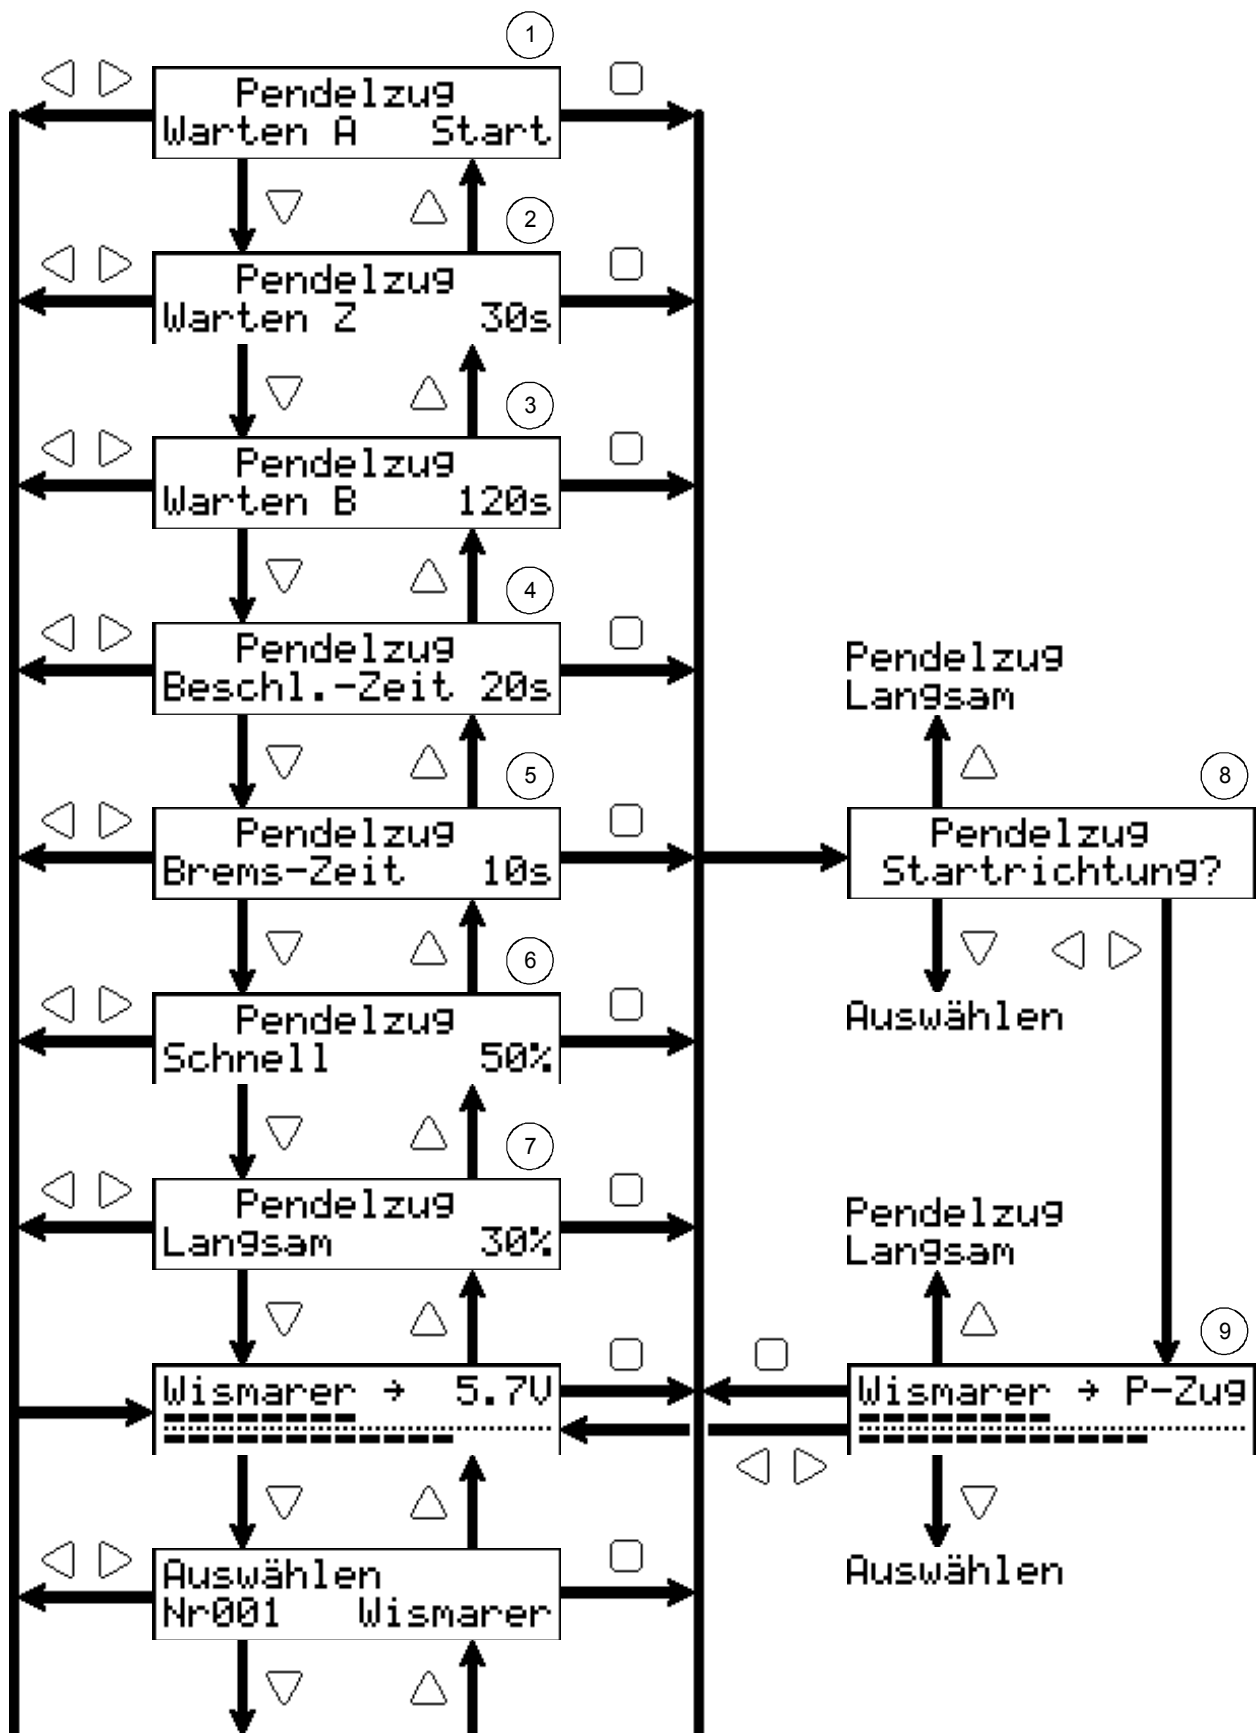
1
Pendelzug
Warten A Start

2
Pendelzug
Warten Z 30s

3
Pendelzug
Warten B 120s

4
Pendelzug
Beschl.-Zeit 20s

5
Pendelzug
Brems-Zeit 10s

6
Pendelzug
Schnell 50%

7
Pendelzug
Langsam 30%

Wismarer → 5.7V

Auswählen
Nr001 Wismarer

Pendelzug
Langsam

8
Pendelzug
Startrichtung?

Auswählen

Pendelzug
Langsam

9
Wismarer → P-Zug

Auswählen